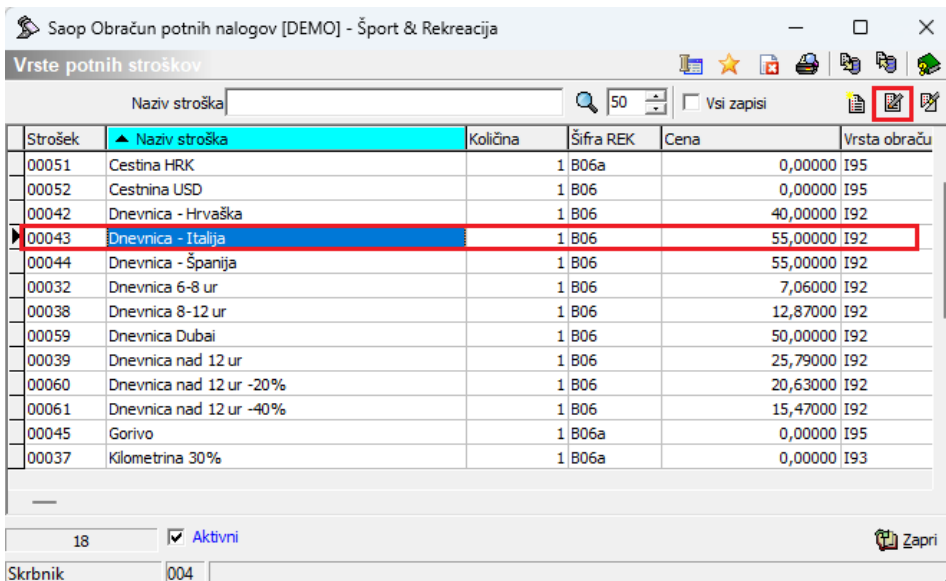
Saop Obračun potnih nalogov [DEMO] - Šport & Rekreacija

Vrste potnih stroškov

Naziv stroška

50

Vsi zapisi

| Strošek | Naziv stroška | Količina | Šifra REK | Cena | Vrsta obraču |
|---|---|---|---|---|---|
| 00051 | Cestina HRK | 1 | B06a | 0,00000 | I95 |
| 00052 | Cestnina USD | 1 | B06 | 0,00000 | I95 |
| 00042 | Dnevnica - Hrvaška | 1 | B06 | 40,00000 | I92 |
| 00043 | Dnevnica - Italija | 1 | B06 | 55,00000 | I92 |
| 00044 | Dnevnica - Španija | 1 | B06 | 55,00000 | I92 |
| 00032 | Dnevnica 6-8 ur | 1 | B06 | 7,06000 | I92 |
| 00038 | Dnevnica 8-12 ur | 1 | B06 | 12,87000 | I92 |
| 00059 | Dnevnica Dubai | 1 | B06 | 50,00000 | I92 |
| 00039 | Dnevnica nad 12 ur | 1 | B06 | 25,79000 | I92 |
| 00060 | Dnevnica nad 12 ur -20% | 1 | B06 | 20,63000 | I92 |
| 00061 | Dnevnica nad 12 ur -40% | 1 | B06 | 15,47000 | I92 |
| 00045 | Gorivo | 1 | B06a | 0,00000 | I95 |
| 00037 | Kilometrina 30% | 1 | B06a | 0,00000 | I93 |

18

Aktivni

Zapri

Skrbnik

004